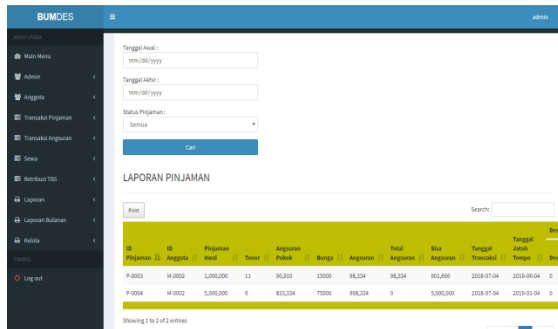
BUMDES

admin

MENU UTAMA

Main Menu

Admin

Anggota

Transaksi Pinjaman

Transaksi Angsuran

Sewa

Retribusi TBS

Laporan

Laporan Bulanan

Keluar

TOMBOL

Log out

Tanggal Awal :

mm/dd/yyyy

Tanggal Akhir :

mm/dd/yyyy

Status Pinjaman :

Semua

Cari

LAPORAN PINJAMAN

Print

Search:

| ID Pinjaman | ID Anggota | Pinjaman Awal | Tenor | Angsuran Pokok | Bunga | Angsuran | Total Angsuran | Sisa Angsuran | Tanggal Transaksi | Tanggal Jatuh Tempo | De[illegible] |
|---|---|---|---|---|---|---|---|---|---|---|---|
| P-0003 | I4-0002 | 1,000,000 | 11 | 90,910 | 15000 | 98,334 | 98,334 | 901,666 | 2018-07-04 | 2019-06-04 | 0 |
| P-0004 | I4-0002 | 5,000,000 | 6 | 833,334 | 75000 | 908,334 | 0 | 5,000,000 | 2018-07-04 | 2019-01-04 | 0 |

Showing 1 to 2 of 2 entries